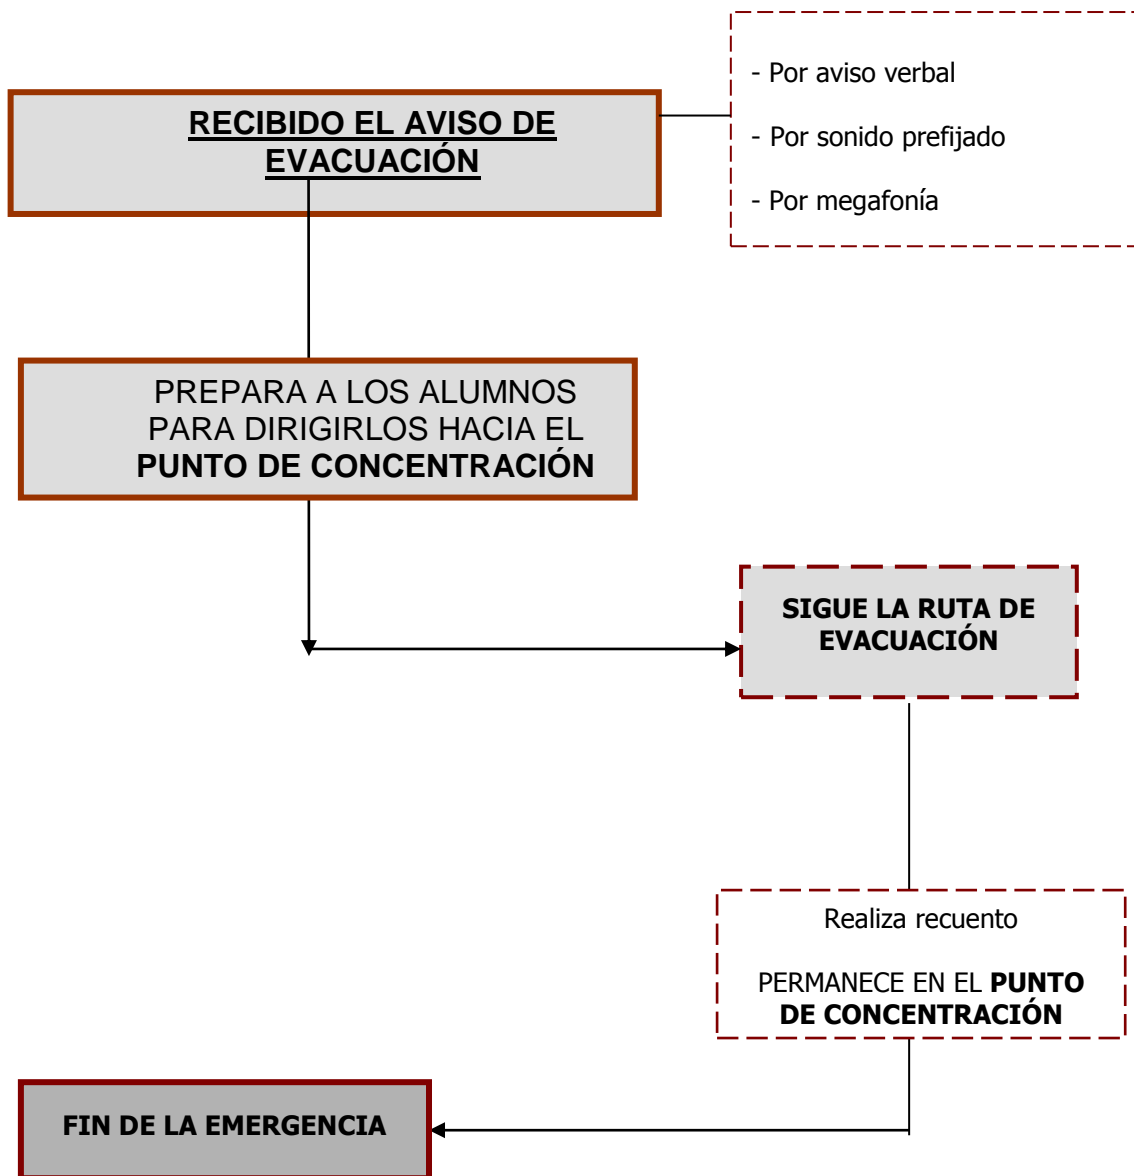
RECIBIDO EL AVISO DE EVACUACIÓN

- Por aviso verbal

- Por sonido prefijado

- Por megafonía

PREPARA A LOS ALUMNOS PARA DIRIGIRLOS HACIA EL **PUNTO DE CONCENTRACIÓN**

SIGUE LA RUTA DE EVACUACIÓN

Realiza recuento

PERMANECE EN EL **PUNTO DE CONCENTRACIÓN**

FIN DE LA EMERGENCIA